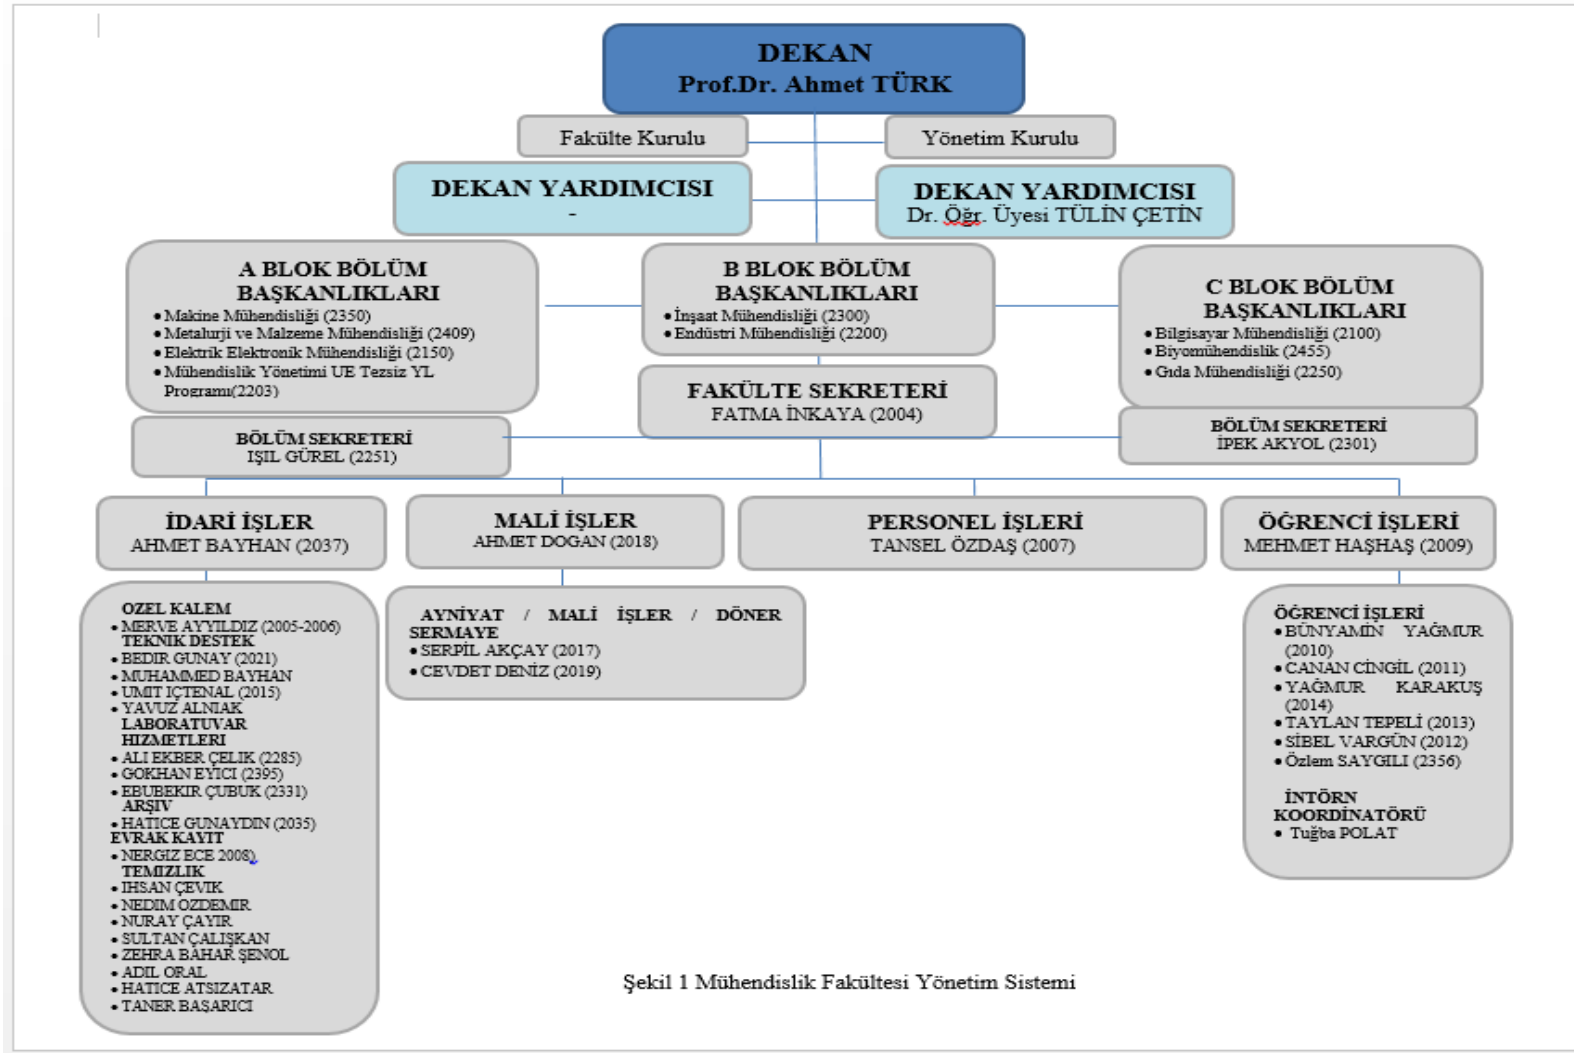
DEKAN
Prof.Dr. Ahmet TÜRK

Fakülte Kurulu

Yönetim Kurulu

DEKAN YARDIMCISI
-

DEKAN YARDIMCISI
Dr. Öğr. Üyesi TÜLİN ÇETİN

A BLOK BÖLÜM BAŞKANLIKLARI
• Makine Mühendisliği (2350)
• Metalurji ve Malzeme Mühendisliği (2409)
• Elektrik Elektronik Mühendisliği (2150)
• Mühendislik Yönetimi UE Tezsiz YL Programı(2203)

B BLOK BÖLÜM BAŞKANLIKLARI
• İnşaat Mühendisliği (2300)
• Endüstri Mühendisliği (2200)

C BLOK BÖLÜM BAŞKANLIKLARI
• Bilgisayar Mühendisliği (2100)
• Biyomühendislik (2455)
• Gıda Mühendisliği (2250)

FAKÜLTE SEKRETERİ
FATMA İNKAYA (2004)

BÖLÜM SEKRETERİ
IŞIL GÜREL (2251)

BÖLÜM SEKRETERİ
İPEK AKYOL (2301)

İDARİ İŞLER
AHMET BAYHAN (2037)

MALİ İŞLER
AHMET DOGAN (2018)

PERSONEL İŞLERİ
TANSEL ÖZDAŞ (2007)

ÖĞRENCİ İŞLERİ
MEHMET HAŞHAŞ (2009)

OZEL KALEM
• MERVE AYYILDIZ (2005-2006)
TEKNIK DESTEK
• BEDIR GUNAY (2021)
• MUHAMMED BAYHAN
• UMIT IÇTENAL (2015)
• YAVUZ ALNIAK
LABORATUVAR HIZMETLERI
• ALI EKBER ÇELIK (2285)
• GOKHAN EYICI (2395)
• EBUBEKIR ÇUBUK (2331)
ARŞIV
• HATICE GUNAYDIN (2035)
EVRAK KAYIT
• NERGIZ ECE 2008)
TEMIZLIK
• IHSAN ÇEVIK
• NEDIM OZDEMIR
• NURAY ÇAYIR
• SULTAN ÇALIŞKAN
• ZEHRA BAHAR ŞENOL
• ADIL ORAL
• HATICE ATSIZATAR
• TANER BASARICI

AYNİYAT / MALİ İŞLER / DÖNER SERMAYE
• SERPİL AKÇAY (2017)
• CEVDET DENİZ (2019)

ÖĞRENCİ İŞLERİ
• BÜNYAMİN YAĞMUR (2010)
• CANAN CİNGİL (2011)
• YAĞMUR KARAKUŞ (2014)
• TAYLAN TEPELİ (2013)
• SİBEL VARGÜN (2012)
• Özlem SAYGILI (2356)

İNTÖRN KOORDİNATÖRÜ
• Tuğba POLAT

Şekil 1 Mühendislik Fakültesi Yönetim Sistemi